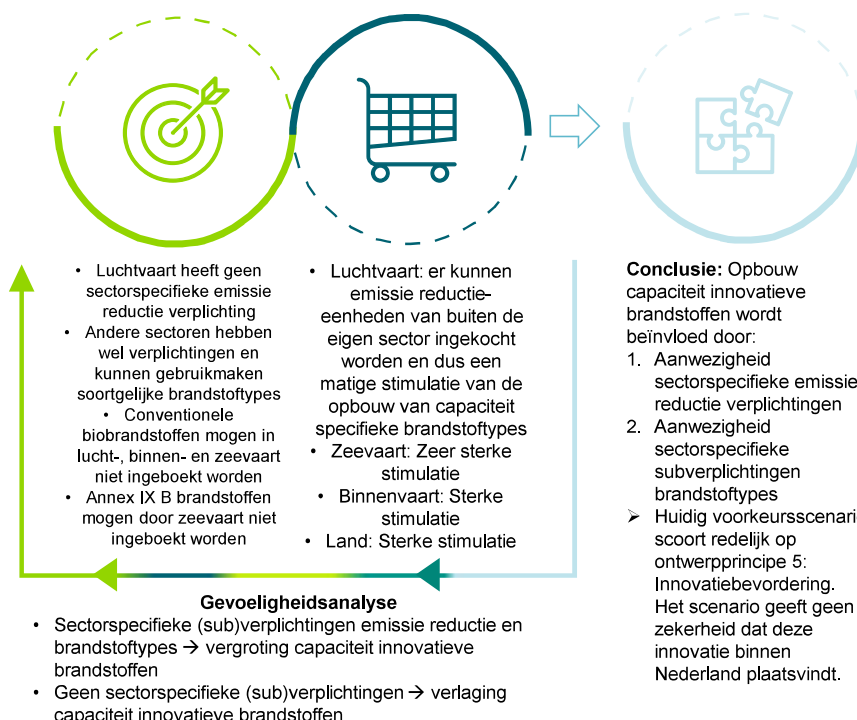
• Luchtvaart heeft geen sectorspecifieke emissie reductie verplichting
• Andere sectoren hebben wel verplichtingen en kunnen gebruikmaken soortgelijke brandstoftypes
• Conventionele biobrandstoffen mogen in lucht-, binnen- en zeevaart niet ingeboekt worden
• Annex IX B brandstoffen mogen door zeevaart niet ingeboekt worden

• Luchtvaart: er kunnen emissie reductie-eenheden van buiten de eigen sector ingekocht worden en dus een matige stimulatie van de opbouw van capaciteit specifieke brandstoftypes
• Zeevaart: Zeer sterke stimulatie
• Binnenvaart: Sterke stimulatie
• Land: Sterke stimulatie

**Conclusie:** Opbouw capaciteit innovatieve brandstoffen wordt beïnvloed door:
1. Aanwezigheid sectorspecifieke emissie reductie verplichtingen
2. Aanwezigheid sectorspecifieke subverplichtingen brandstoftypes
➢ Huidig voorkeursscenari scoort redelijk op ontwerpprincipe 5: Innovatiebevordering. Het scenario geeft geen zekerheid dat deze innovatie binnen Nederland plaatsvindt.

**Gevoeligheidsanalyse**
• Sectorspecifieke (sub)verplichtingen emissie reductie en brandstoftypes → vergroting capaciteit innovatieve brandstoffen
• Geen sectorspecifieke (sub)verplichtingen → verlaging capaciteit innovatieve brandstoffen